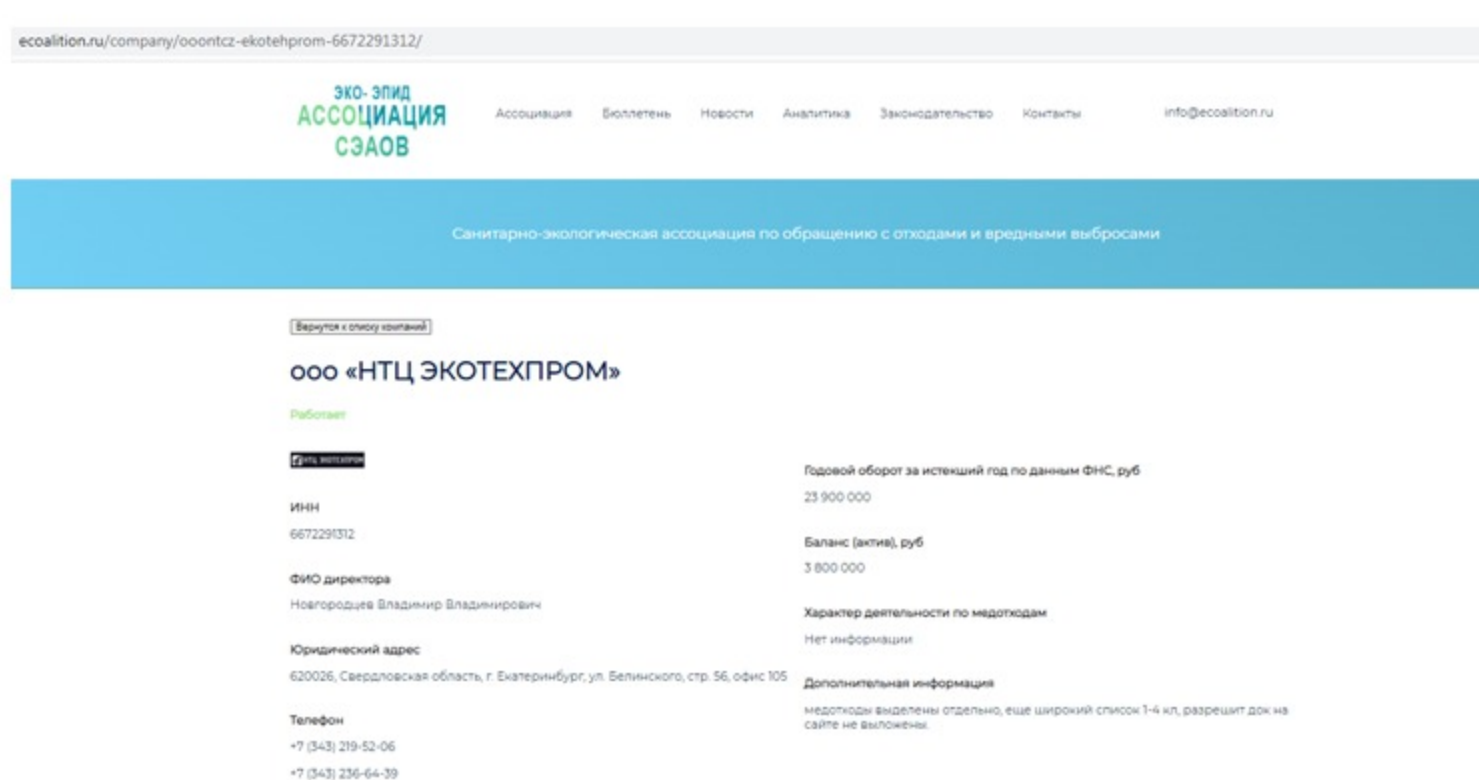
ecoalition.ru/company/ooontcz-ekotehprom-6672291312/

ЭКО- ЭПИД
АССОЦИАЦИЯ
СЭАОВ

Ассоциация Бюллетень Новости Аналитика Законодательство Контакты info@ecoalition.ru

Санитарно-экологическая ассоциация по обращению с отходами и вредными выбросами

Вернутся к списку компаний

ооо «НТЦ ЭКОТЕХПРОМ»

Работает

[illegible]

ИНН
6672291312

ФИО директора
Новгородцев Владимир Владимирович

Юридический адрес
620026, Свердловская область, г. Екатеринбург, ул. Белинского, стр. 56, офис 105

Телефон
+7 (343) 219-52-06
+7 (343) 236-64-39

Годовой оборот за истекший год по данным ФНС, руб
23 900 000

Баланс (актив), руб
3 800 000

Характер деятельности по медотходам
Нет информации

Дополнительная информация
медотходы выделены отдельно, еще широкий список 1-4 кл, разрешит док на сайте не выложены.